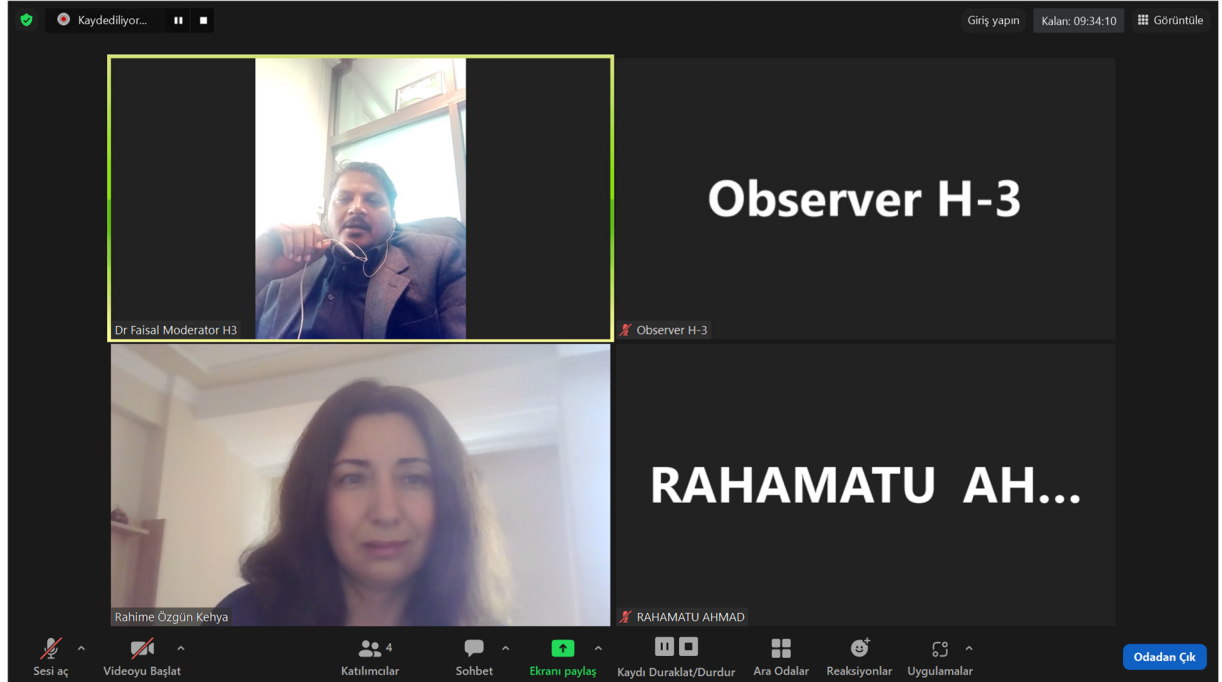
Kaydediliyor...

Giriş yapın
Kalan: 09:34:10
Görüntüle

Dr Faisal Moderator H3

Observer H-3

Observer H-3

Rahime Özgün Kehya

RAHAMATU AH...

RAHAMATU AHMAD

Sesi aç
Videoyu Başlat
4
Katılımcılar
Sohbet
Ekranı paylaş
Kaydı Duraklat/Durdur
Ara Odalar
Reaksiyonlar
Uygulamalar
Odadan Çık